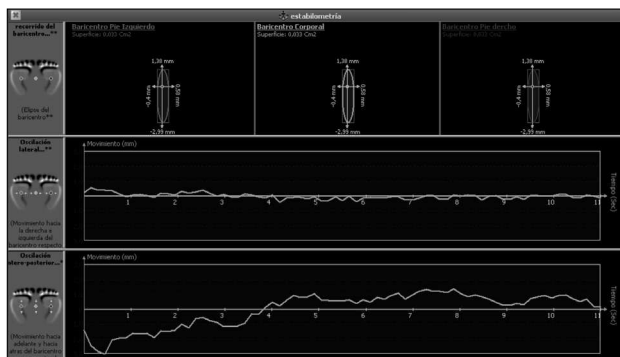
estabilometría

recorrido del baricentro...**

(Elipse del baricentro**

Baricentro Pie Izquierdo
Superficie: 0,033 Cm2

1,38 mm
-0,4 mm
0,58 mm
-2,99 mm

Baricentro Corporal
Superficie: 0,033 Cm2

1,38 mm
-0,4 mm
0,58 mm
-2,99 mm

Baricentro Pie derecho
Superficie: 0,033 Cm2

1,38 mm
-0,4 mm
0,58 mm
-2,99 mm

Oscilación lateral...**

(Movimiento hacia la derecha o izquierda del baricentro respec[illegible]

Movimiento (mm)

1 2 3 4 5 6 7 8 9 10 11

Tiempo (Sec)

Oscilación ntero-posterior...*

(Movimiento hacia adelante y hacia atrás del baricentro

Movimiento (mm)

1 2 3 4 5 6 7 8 9 10 11

Tiempo (Sec)